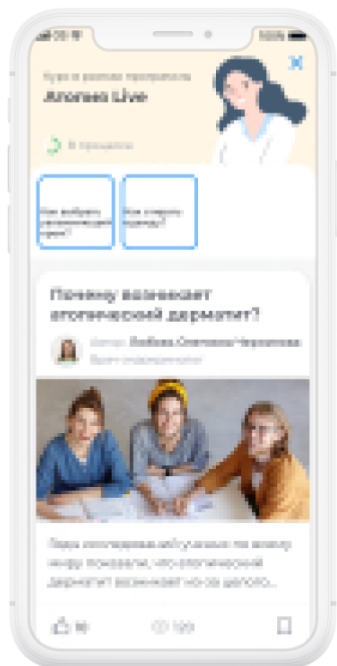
Курс в режиме прохождения
Атопия Live
В процессе
Как выбрать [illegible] крем?
Как открыть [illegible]?
Почему возникает атопический дерматит?
Автор: Любовь Олеговна Черкасова
Врач-дерматолог
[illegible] показали, что атопический дерматит возникает не из-за целого...
96
120